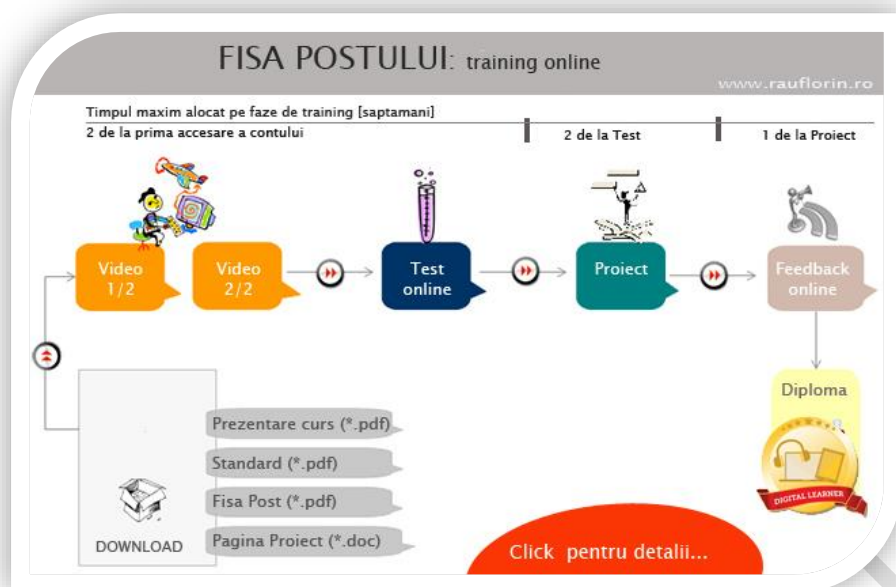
FISA POSTULUI: training online

www.rauflorin.ro

Timpul maxim alocat pe faze de training [saptamani]

2 de la prima accesare a contului

2 de la Test

1 de la Proiect

Video 1/2

Video 2/2

Test online

Proiect

Feedback online

Diploma

DIGITAL LEARNER

Prezentare curs (*.pdf)

Standard (*.pdf)

Fisa Post (*.pdf)

Pagina Proiect (*.doc)

DOWNLOAD

Click pentru detalii...